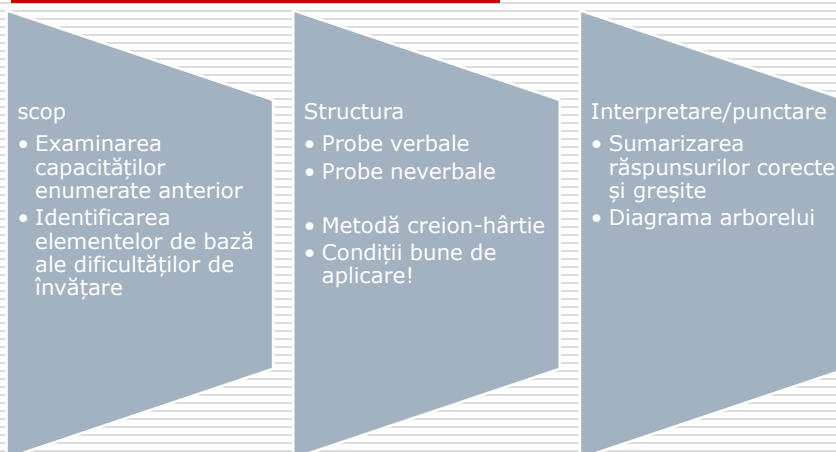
scop
• Examinarea capacităților enumerate anterior
• Identificarea elementelor de bază ale dificultăților de învățare

Structura
• Probe verbale
• Probe neverbale

• Metodă creion-hârtie
• Condiții bune de aplicare!

Interpretare/punctare
• Sumarizarea răspunsurilor corecte și greșite
• Diagrama arborelui